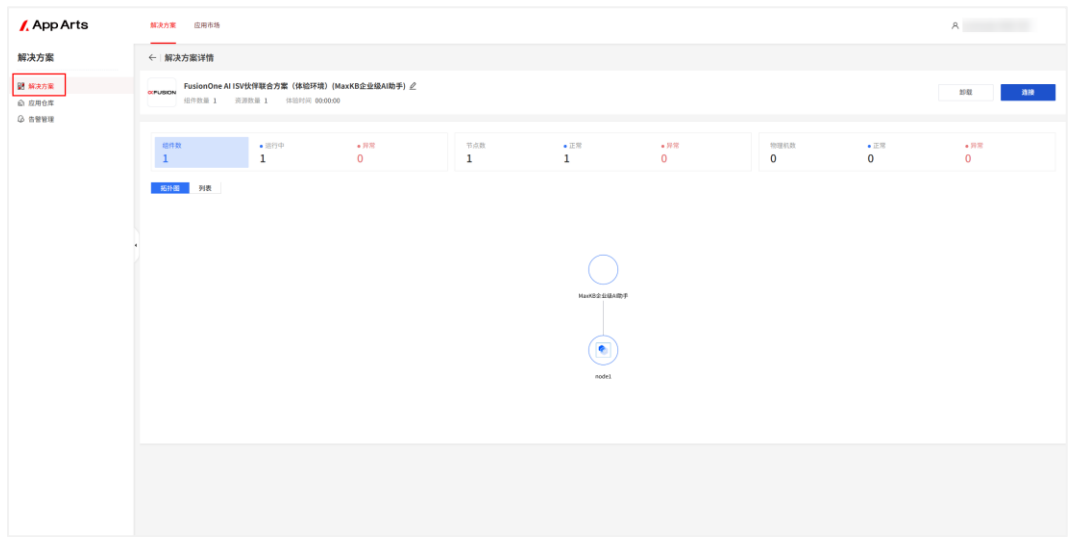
App Arts

解决方案 应用市场

解决方案

解决方案
应用仓库
告警管理

← 解决方案详情

FUSION

FusionOne AI ISV伙伴联合方案（体验环境）(MaxKB企业级AI助手)

组件数量 1 资源数量 1 体验时间 00:00:00

卸载 连接

| 组件数 | 运行中 | 异常 |
|---|---|---|
| 1 | 1 | 0 |

| 节点数 | 正常 | 异常 |
|---|---|---|
| 1 | 1 | 0 |

| 物理机数 | 正常 | 异常 |
|---|---|---|
| 0 | 0 | 0 |

拓扑图 列表

MaxKB企业级AI助手

node1